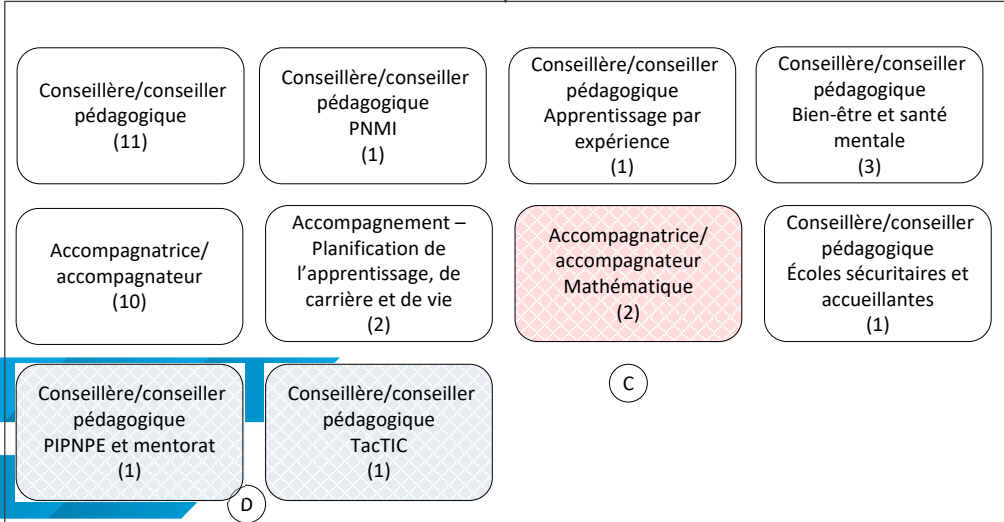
Conseillère/conseiller pédagogique
(11)

Conseillère/conseiller pédagogique
PNMI
(1)

Conseillère/conseiller pédagogique
Apprentissage par expérience
(1)

Conseillère/conseiller pédagogique
Bien-être et santé mentale
(3)

Accompagnatrice/ accompagnateur
(10)

Accompagnement – Planification de l’apprentissage, de carrière et de vie
(2)

Accompagnatrice/ accompagnateur
Mathématique
(2)

Conseillère/conseiller pédagogique
Écoles sécuritaires et accueillantes
(1)

Conseillère/conseiller pédagogique
PIPNPE et mentorat
(1)

Conseillère/conseiller pédagogique
TacTIC
(1)

C

D